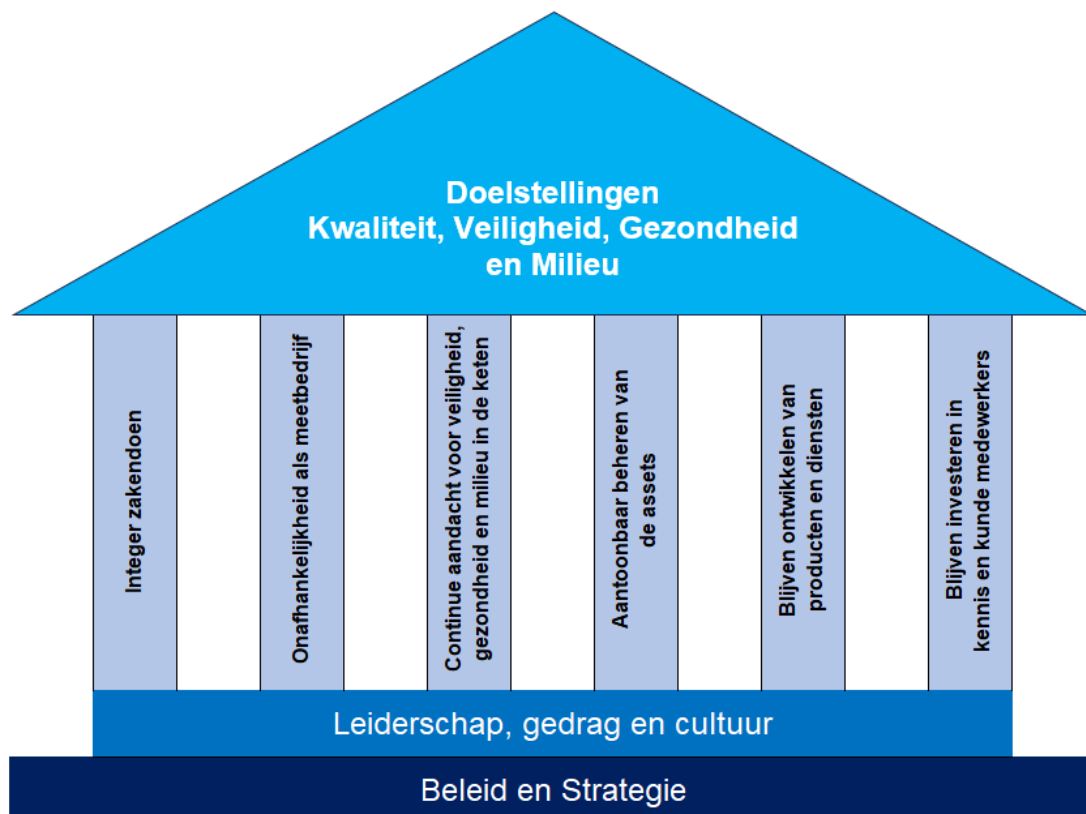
Doelstellingen
Kwaliteit, Veiligheid, Gezondheid en Milieu

Integer zakendoen

Onafhankelijkheid als meetbedrijf

Continue aandacht voor veiligheid, gezondheid en milieu in de keten

Aantoonbaar beheren van de assets

Blijven ontwikkelen van producten en diensten

Blijven investeren in kennis en kunde medewerkers

Leiderschap, gedrag en cultuur

Beleid en Strategie